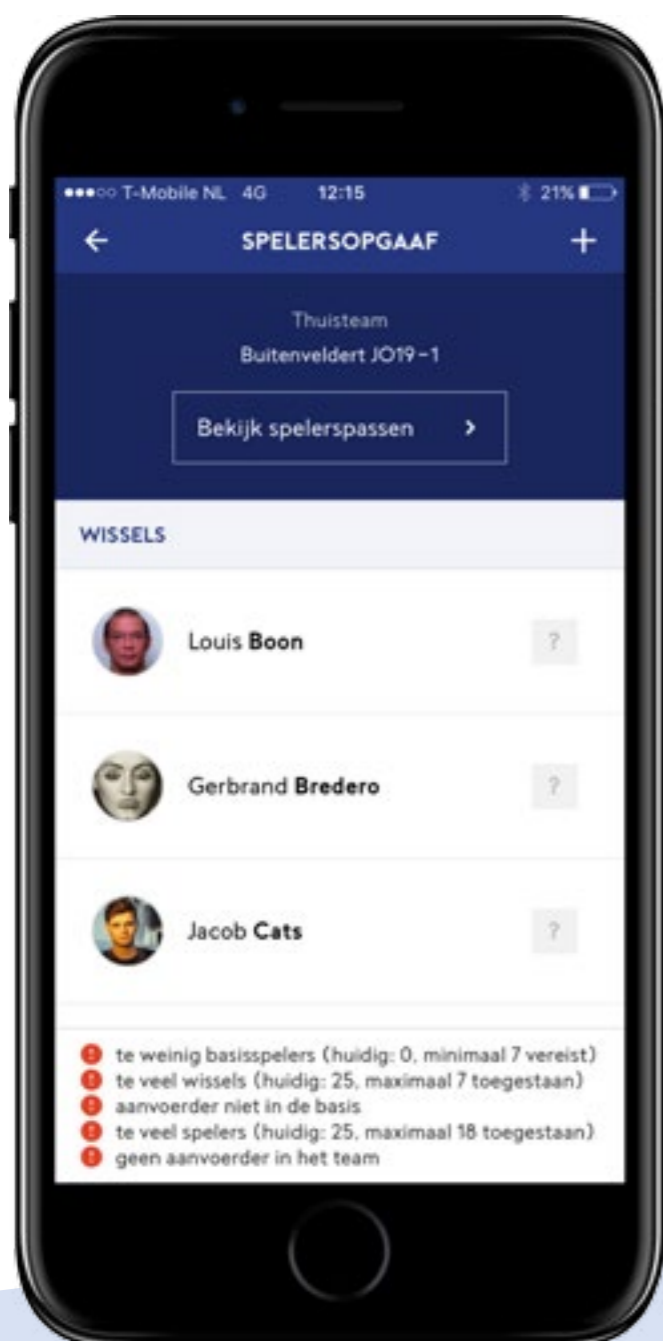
●●●○○ T-Mobile NL 4G 12:15 21%

←

SPELERSOPGAAF

+

Thuisteam

Buitenveldert JO19-1

Bekijk spelerspassen >

WISSELS

Louis **Boon** ?

Gerbrand **Bredero** ?

Jacob **Cats** ?

te weinig basisspelers (huidig: 0, minimaal 7 vereist)
te veel wissels (huidig: 25, maximaal 7 toegestaan)
aanvoerder niet in de basis
te veel spelers (huidig: 25, maximaal 18 toegestaan)
geen aanvoerder in het team